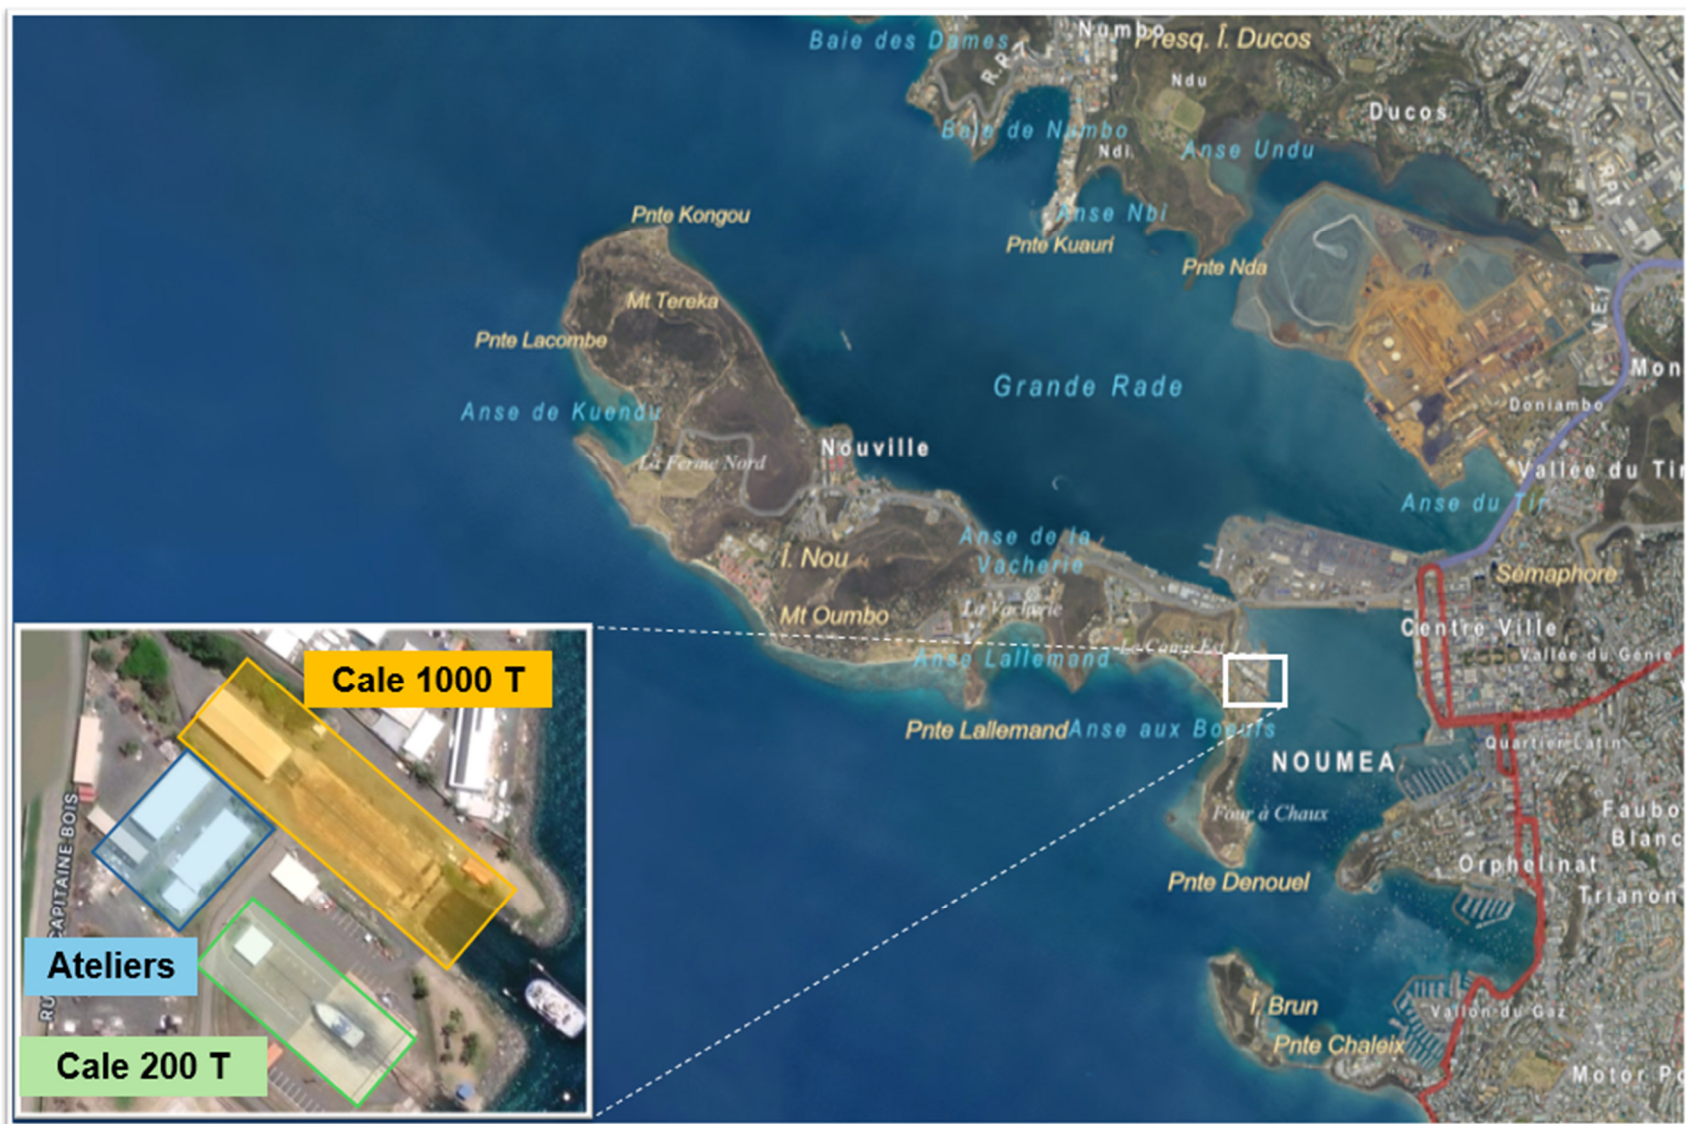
Baie des Dames
Numbo
Presq. Î. Ducos
R.P.7
Ndu
Ducos
Baie de Numbo
Ndi
Anse Undu
Anse Nbi
Pnte Kuauri
Pnte Nda
Pnte Kongou
Mt Tereka
Pnte Lacombe
Anse de Kuendu
La Ferme Nord
Nouville
Grande Rade
Doniambo
Mon
V.E.1
Vallee du Ti
Anse du Tir
Anse de la Vacherie
Î. Nou
La Vacherie
Mt Oumbo
Sémaphore
Centre Ville
Vallée du Genie
Anse Lallemand
Pnte Lallemand
Anse aux Boeufs
NOUMEA
Quartier Latin
Four à Chaux
Faubo Blanc
Orphelinat
Trianon
Pnte Denouel
Î. Brun
Pnte Chaleix
Vallon du Gaz
Motor Po
Cale 1000 T
Ateliers
Cale 200 T
RUE CAPITAINE BOIS